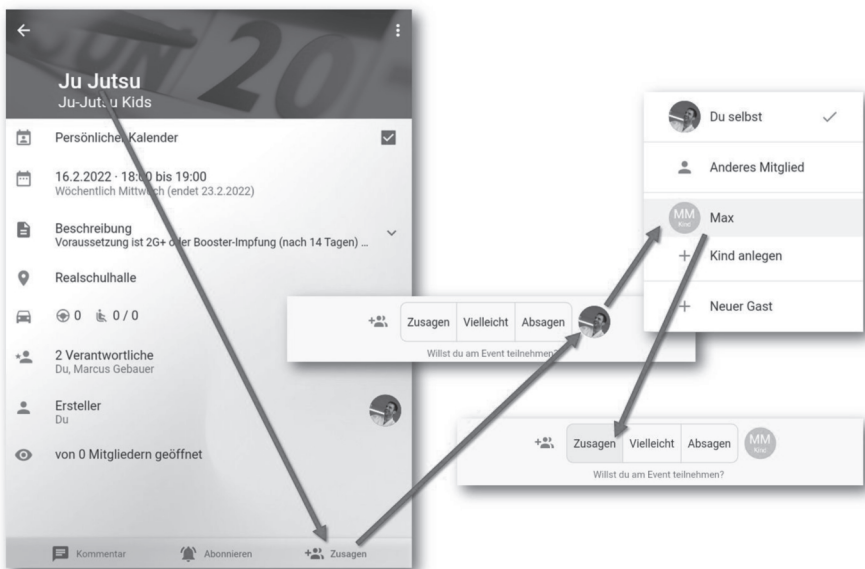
Ju Jutsu
Ju-Jutsu Kids

Persönlicher Kalender

16.2.2022 · 18:00 bis 19:00
Wöchentlich Mittwoch (endet 23.2.2022)

Beschreibung
Voraussetzung ist 2G+ oder Booster-Impfung (nach 14 Tagen) ...

Realschulhalle

0 0 / 0

2 Verantwortliche
Du, Marcus Gebauer

Ersteller
Du

von 0 Mitgliedern geöffnet

Kommentar Abonnieren Zusagen

Zusagen Vielleicht Absagen
Willst du am Event teilnehmen?

Du selbst

Anderes Mitglied

MM Max

Kind anlegen

Neuer Gast

Zusagen Vielleicht Absagen MM
Willst du am Event teilnehmen?